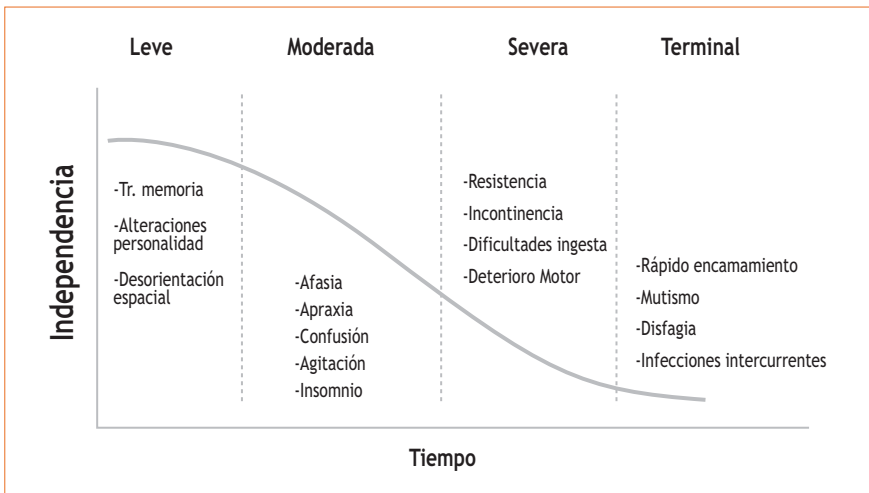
Leve
Moderada
Severa
Terminal

Independencia

-Tr. memoria
-Alteraciones personalidad
-Desorientación espacial

-Afasia
-Apraxia
-Confusión
-Agitación
-Insomnio

-Resistencia
-Incontinencia
-Dificultades ingesta
-Deterioro Motor

-Rápido encamamiento
-Mutismo
-Disfagia
-Infecciones intercurrentes

Tiempo